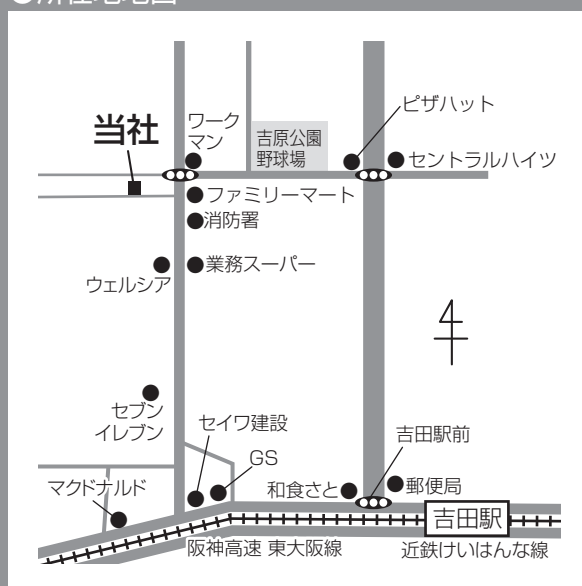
●所在地地図

当社

ワークマン

吉原公園野球場

ピザハット

セントラルハイツ

ファミリーマート

消防署

業務スーパー

ウェルシア

セブンイレブン

セイワ建設

GS

マクドナルド

吉田駅前

和食さと

郵便局

吉田駅

阪神高速 東大阪線

近鉄けいはんな線